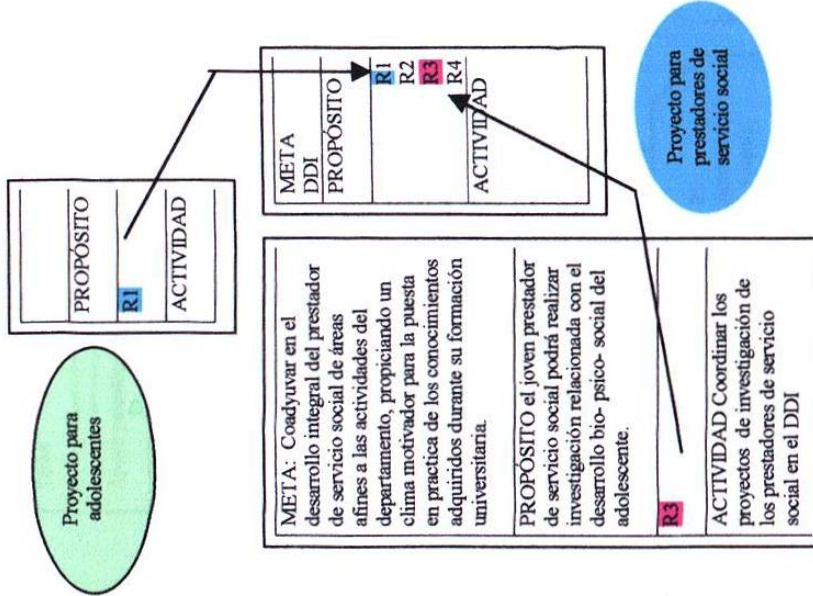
Proyecto para adolescentes

PROPÓSITO

R1

ACTIVIDAD

META
DDI
PROPÓSITO

R1
R2
R3
R4

ACTIVIDAD

Proyecto para prestadores de servicio social

META: Coadyuvar en el desarrollo integral del prestador de servicio social de áreas afines a las actividades del departamento, propiciando un clima motivador para la puesta en practica de los conocimientos adquiridos durante su formación universitaria.

PROPÓSITO el joven prestador de servicio social podrá realizar investigación relacionada con el desarrollo bio- psico- social del adolescente.

R3

ACTIVIDAD Coordinar los proyectos de investigación de los prestadores de servicio social en el DDI